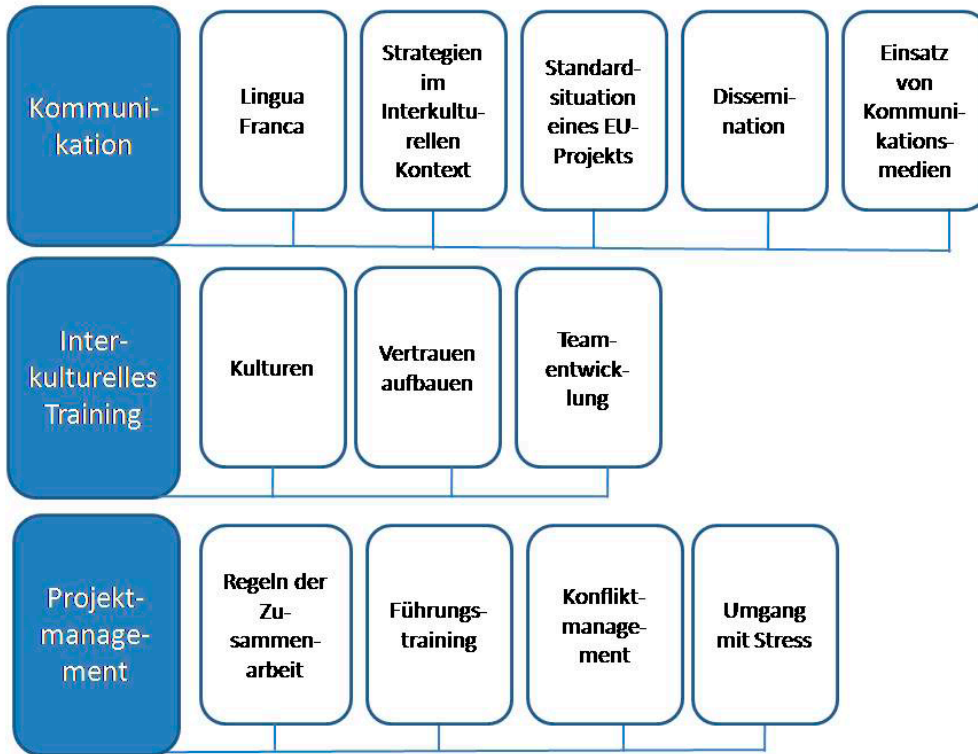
Kommunikation

Lingua Franca

Strategien im Interkulturellen Kontext

Standardsituation eines EU-Projekts

Dissemination

Einsatz von Kommunikationsmedien

Interkulturelles Training

Kulturen

Vertrauen aufbauen

Teamentwicklung

Projektmanagement

Regeln der Zusammenarbeit

Führungstraining

Konfliktmanagement

Umgang mit Stress